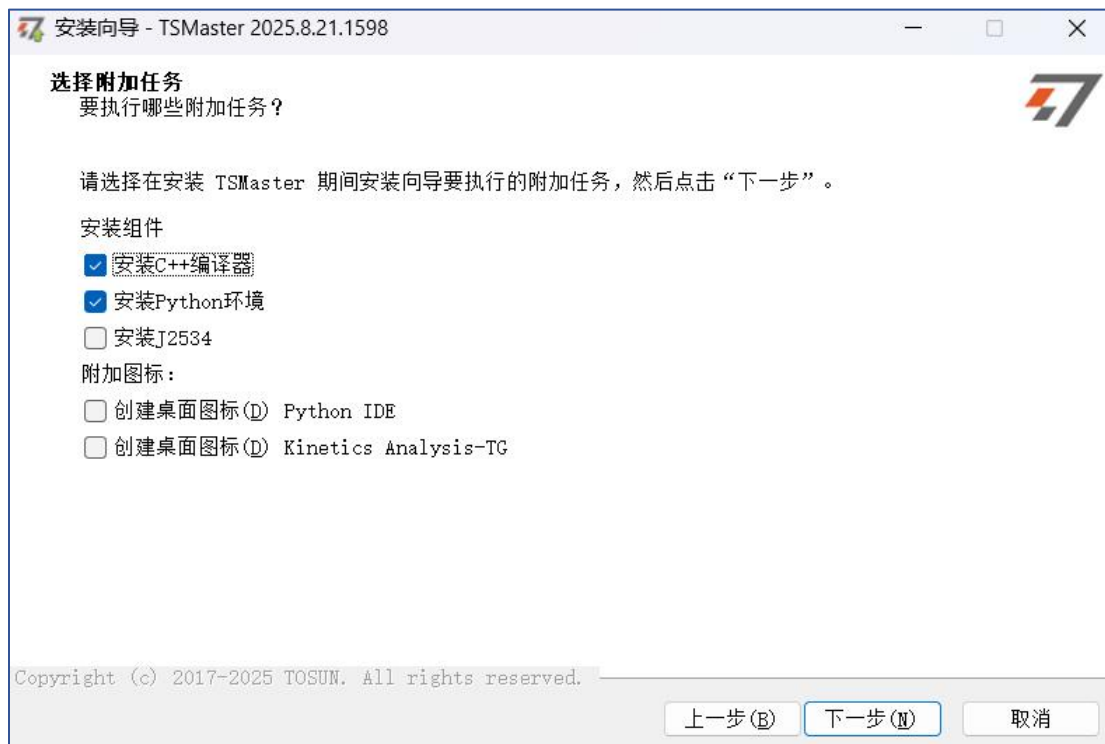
安装向导 - TSMaster 2025.8.21.1598

选择附加任务
要执行哪些附加任务？

请选择在安装 TSMaster 期间安装向导要执行的附加任务，然后点击“下一步”。

安装组件
安装C++编译器
安装Python环境
安装J2534
附加图标：
创建桌面图标(D) Python IDE
创建桌面图标(D) Kinetics Analysis-TG

Copyright (c) 2017-2025 TOSUN. All rights reserved.

上一步(B) 下一步(N) 取消